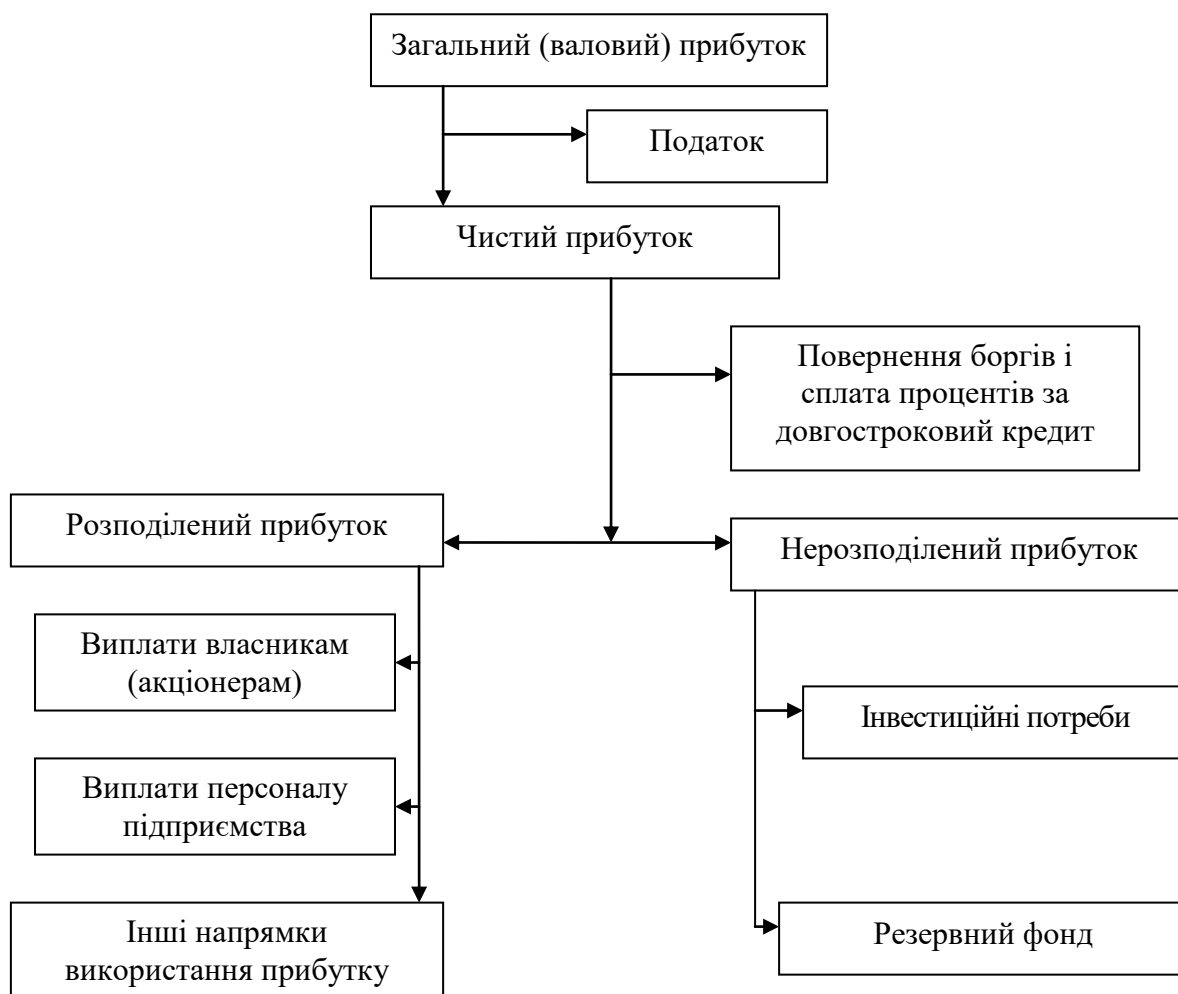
Загальний (валовий) прибуток

Податок

Чистий прибуток

Повернення боргів і сплата процентів за довгостроковий кредит

Розподілений прибуток

Нерозподілений прибуток

Виплати власникам (акціонерам)

Виплати персоналу підприємства

Інші напрямки використання прибутку

Інвестиційні потреби

Резервний фонд